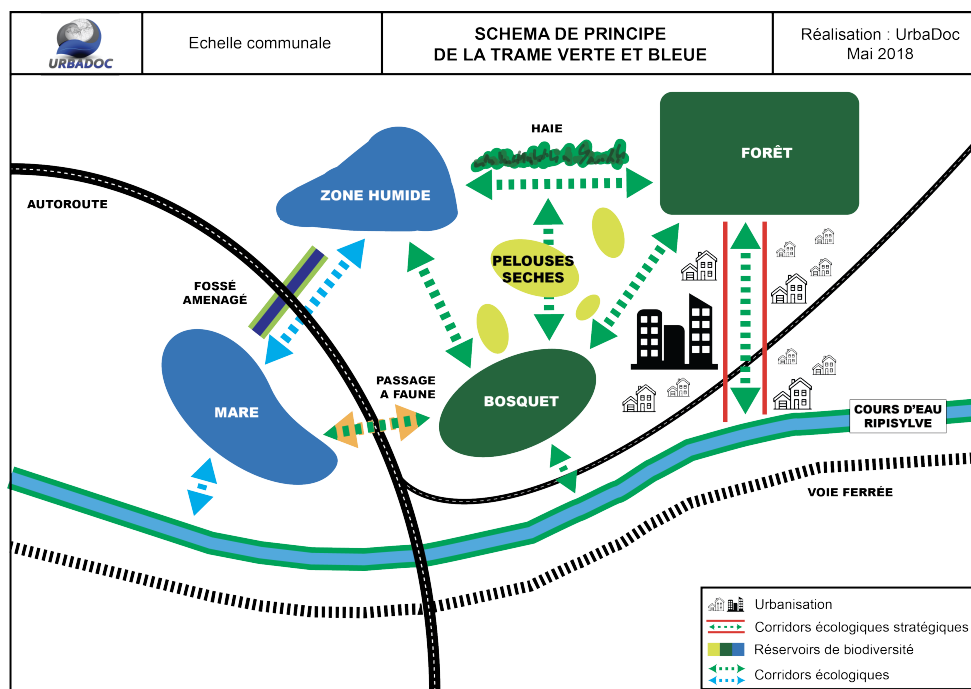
URBADOC

Echelle communale

SCHEMA DE PRINCIPE
DE LA TRAME VERTE ET BLEUE

Réalisation : UrbaDoc
Mai 2018

HAIE

FORÊT

ZONE HUMIDE

AUTOROUTE

PELOUSES SECHES

FOSSÉ AMENAGÉ

MARE

PASSAGE A FAUNE

BOSQUET

COURS D'EAU RIPISYLVE

VOIE FERRÉE

Urbanisation
Corridors écologiques stratégiques
Réservoirs de biodiversité
Corridors écologiques